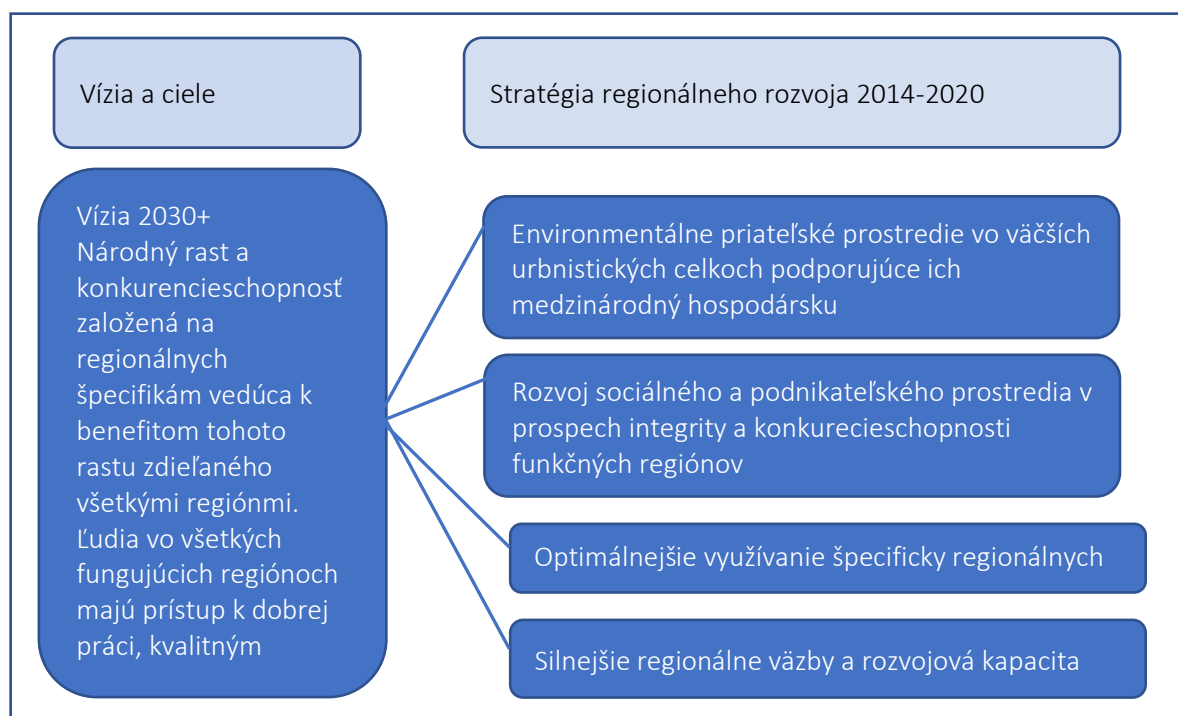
Vízia a ciele

Stratégia regionálneho rozvoja 2014-2020

Vízia 2030+
Národný rast a konkurencieschopnosť založená na regionálnych špecifikám vedúca k benefitom tohoto rastu zdieľaného všetkými regiónmi. Ľudia vo všetkých fungujúcich regiónoch majú prístup k dobrej práci, kvalitným

Environmentálne priateľské prostredie vo väčších urbnistických celkoch podporujúce ich medzinárodný hospodársku

Rozvoj sociálného a podnikateľského prostredia v prospech integrity a konkurecieschopnosti funkčných regiónov

Optimálnejšie využívanie špecificky regionálnych

Silnejšie regionálne väzby a rozvojová kapacita